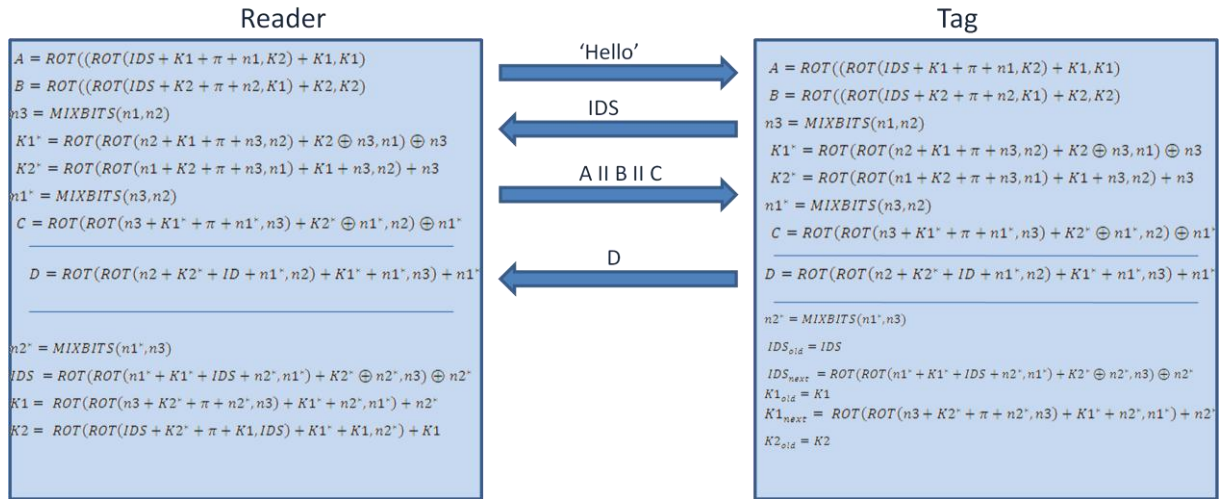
Reader

Tag

$A = ROT((ROT(IDS + K1 + \pi + n1, K2) + K1, K1)$

$B = ROT((ROT(IDS + K2 + \pi + n2, K1) + K2, K2)$

$n3 = MIXBITS(n1, n2)$

$K1^{*} = ROT(ROT(n2 + K1 + \pi + n3, n2) + K2 \oplus n3, n1) \oplus n3$

$K2^{*} = ROT(ROT(n1 + K2 + \pi + n3, n1) + K1 + n3, n2) + n3$

$n1^{*} = MIXBITS(n3, n2)$

$C = ROT(ROT(n3 + K1^{*} + \pi + n1^{*}, n3) + K2^{*} \oplus n1^{*}, n2) \oplus n1^{*}$

$D = ROT(ROT(n2 + K2^{*} + ID + n1^{*}, n2) + K1^{*} + n1^{*}, n3) + n1^{*}$

$n2^{*} = MIXBITS(n1^{*}, n3)$

$IDS = ROT(ROT(n1^{*} + K1^{*} + IDS + n2^{*}, n1^{*}) + K2^{*} \oplus n2^{*}, n3) \oplus n2^{*}$

$K1 = ROT(ROT(n3 + K2^{*} + \pi + n2^{*}, n3) + K1^{*} + n2^{*}, n1^{*}) + n2^{*}$

$K2 = ROT(ROT(IDS + K2^{*} + \pi + K1, IDS) + K1^{*} + K1, n2^{*}) + K1$

'Hello'

IDS

A II B II C

D

$A = ROT((ROT(IDS + K1 + \pi + n1, K2) + K1, K1)$

$B = ROT((ROT(IDS + K2 + \pi + n2, K1) + K2, K2)$

$n3 = MIXBITS(n1, n2)$

$K1^{*} = ROT(ROT(n2 + K1 + \pi + n3, n2) + K2 \oplus n3, n1) \oplus n3$

$K2^{*} = ROT(ROT(n1 + K2 + \pi + n3, n1) + K1 + n3, n2) + n3$

$n1^{*} = MIXBITS(n3, n2)$

$C = ROT(ROT(n3 + K1^{*} + \pi + n1^{*}, n3) + K2^{*} \oplus n1^{*}, n2) \oplus n1^{*}$

$D = ROT(ROT(n2 + K2^{*} + ID + n1^{*}, n2) + K1^{*} + n1^{*}, n3) + n1^{*}$

$n2^{*} = MIXBITS(n1^{*}, n3)$

$IDS_{old} = IDS$

$IDS_{next} = ROT(ROT(n1^{*} + K1^{*} + IDS + n2^{*}, n1^{*}) + K2^{*} \oplus n2^{*}, n3) \oplus n2^{*}$

$K1_{old} = K1$

$K1_{next} = ROT(ROT(n3 + K2^{*} + \pi + n2^{*}, n3) + K1^{*} + n2^{*}, n1^{*}) + n2^{*}$

$K2_{old} = K2$